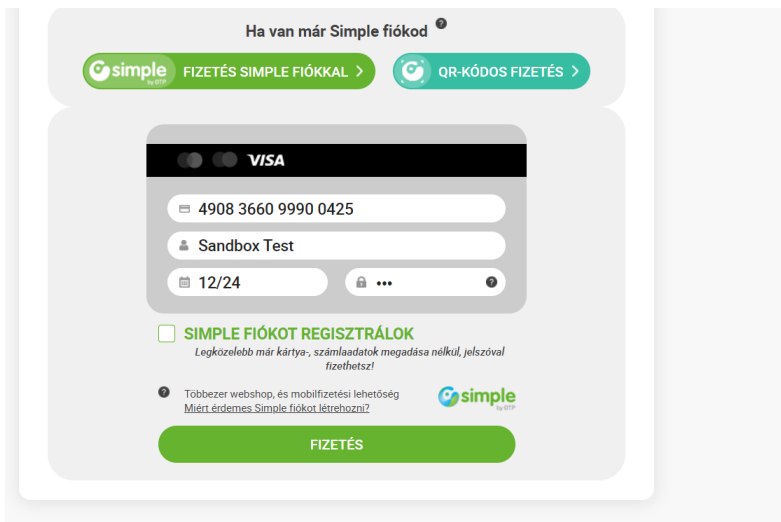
Ha van már Simple fiókod ?

simple by OTP FIZETÉS SIMPLE FIÓKKAL >

QR-KÓDOS FIZETÉS >

VISA

4908 3660 9990 0425

Sandbox Test

12/24

•••

?

SIMPLE FIÓKOT REGISZTRÁLOK

Legközelebb már kártya-, számlaadatok megadása nélkül, jelszóval fizethetsz!

?

Többezer webshop, és mobilfizetési lehetőség

Miért érdemes Simple fiókot létrehozni?

simple by OTP

FIZETÉS